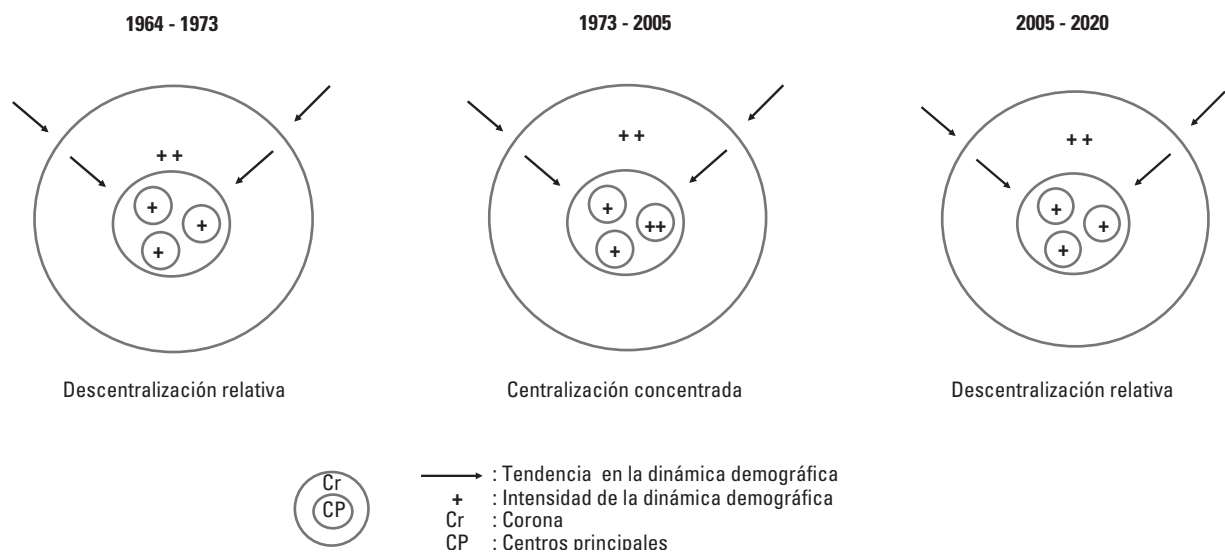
1964 - 1973

++

+

+

+

Descentralización relativa

1973 - 2005

++

+

++

+

Centralización concentrada

2005 - 2020

++

+

+

+

Descentralización relativa

Cr
CP

: Tendencia en la dinámica demográfica
+ : Intensidad de la dinámica demográfica
Cr : Corona
CP : Centros principales